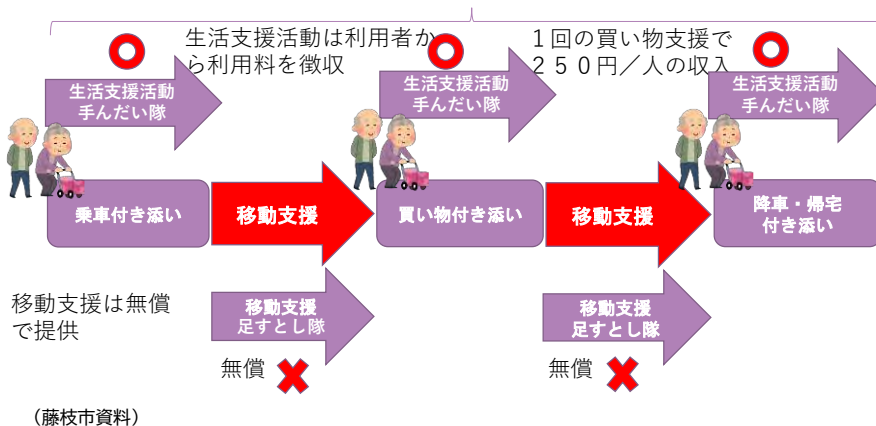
生活支援活動は利用者から利用料を徴収

１回の買い物支援で２５０円／人の収入

生活支援活動
手んだい隊

生活支援活動
手んだい隊

生活支援活動
手んだい隊

乗車付き添い

移動支援

買い物付き添い

移動支援

降車・帰宅
付き添い

移動支援は無償で提供

移動支援
足すとし隊

移動支援
足すとし隊

無償

無償

（藤枝市資料）